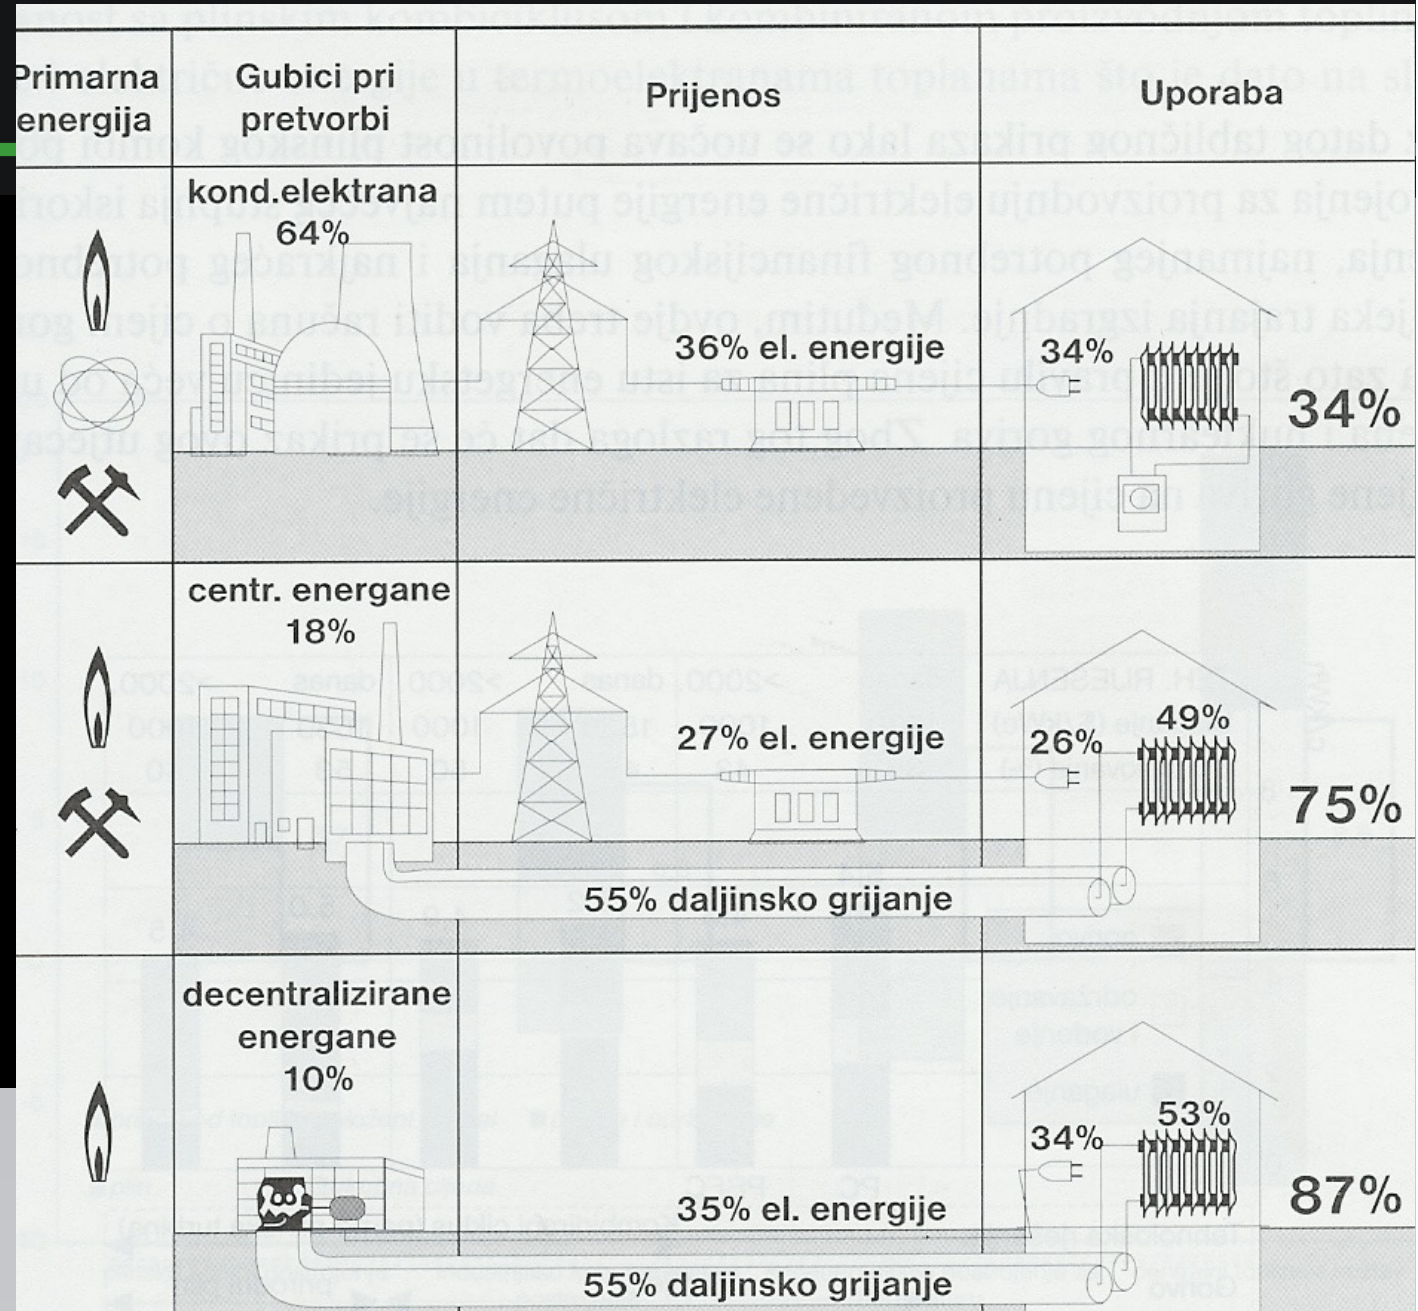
| Primarna energija | Gubici pri pretvorbi | Prijenos | Uporaba |
|---|---|---|---|
| | kond.elektrana 64% | 36% el. energije | 34% 34% |
| | centr. energane 18% | 27% el. energije 55% daljinsko grijanje | 26% 49% 75% |
| | decentralizirane energane 10% | 35% el. energije 55% daljinsko grijanje | 34% 53% 87% |